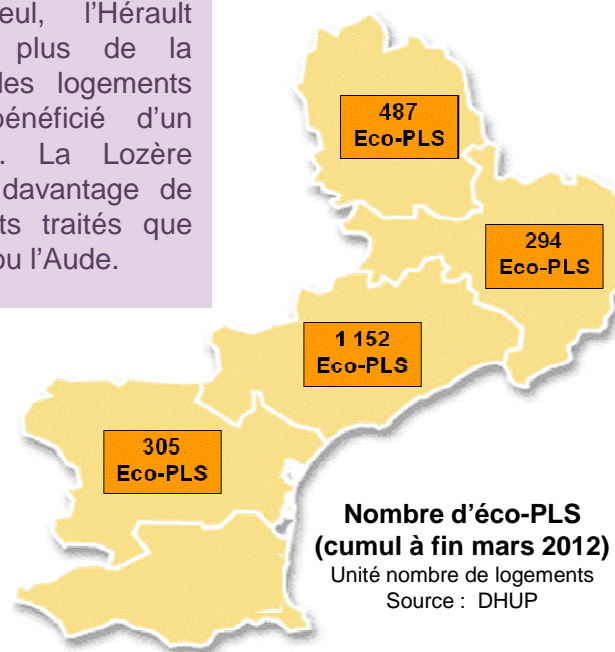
eul, l'Hérault plus de la les logements bénéficié d'un . La Lozère davantage de ts traités que ou l'Aude.

487 Eco-PLS

294 Eco-PLS

1 152 Eco-PLS

305 Eco-PLS

Nombre d'éco-PLS (cumul à fin mars 2012)
Unité nombre de logements
Source : DHUP